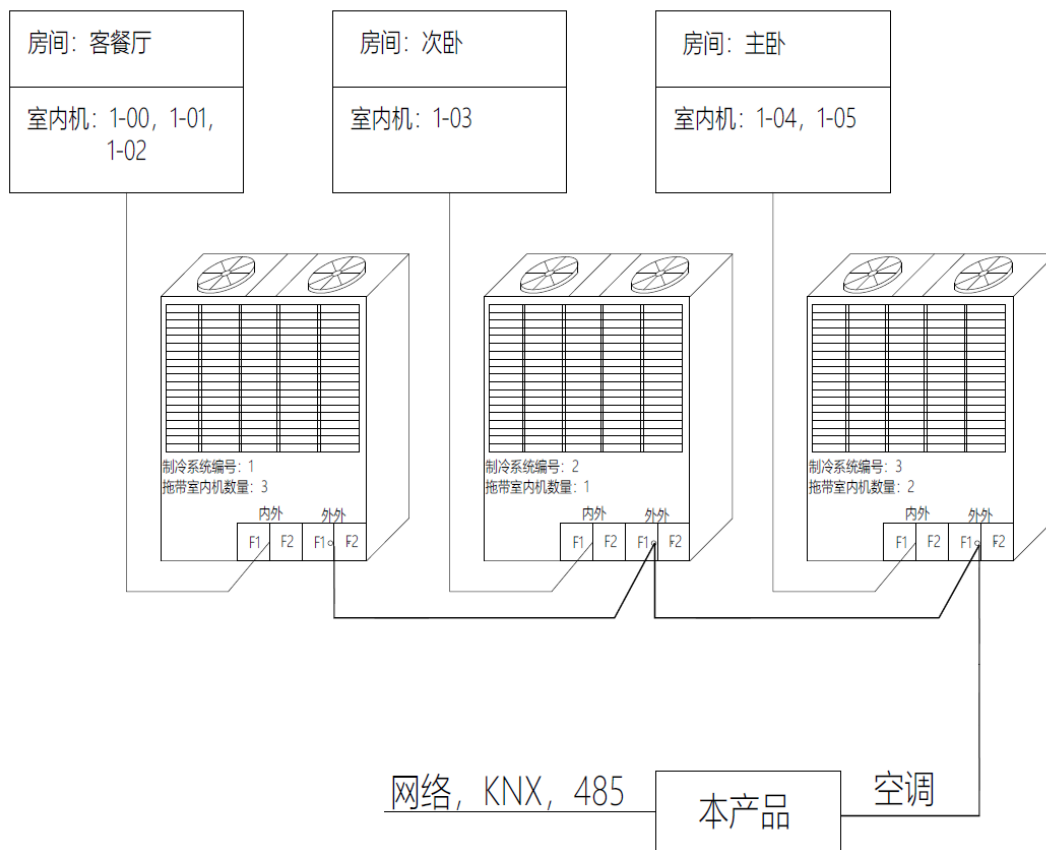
房间：客餐厅

室内机：1-00，1-01，1-02

房间：次卧

室内机：1-03

房间：主卧

室内机：1-04，1-05

制冷系统编号：1
拖带室内机数量：3

内外 外外

F1 F2 F1 F2

制冷系统编号：2
拖带室内机数量：1

内外 外外

F1 F2 F1 F2

制冷系统编号：3
拖带室内机数量：2

内外 外外

F1 F2 F1 F2

网络，KNX，485

本产品

空调